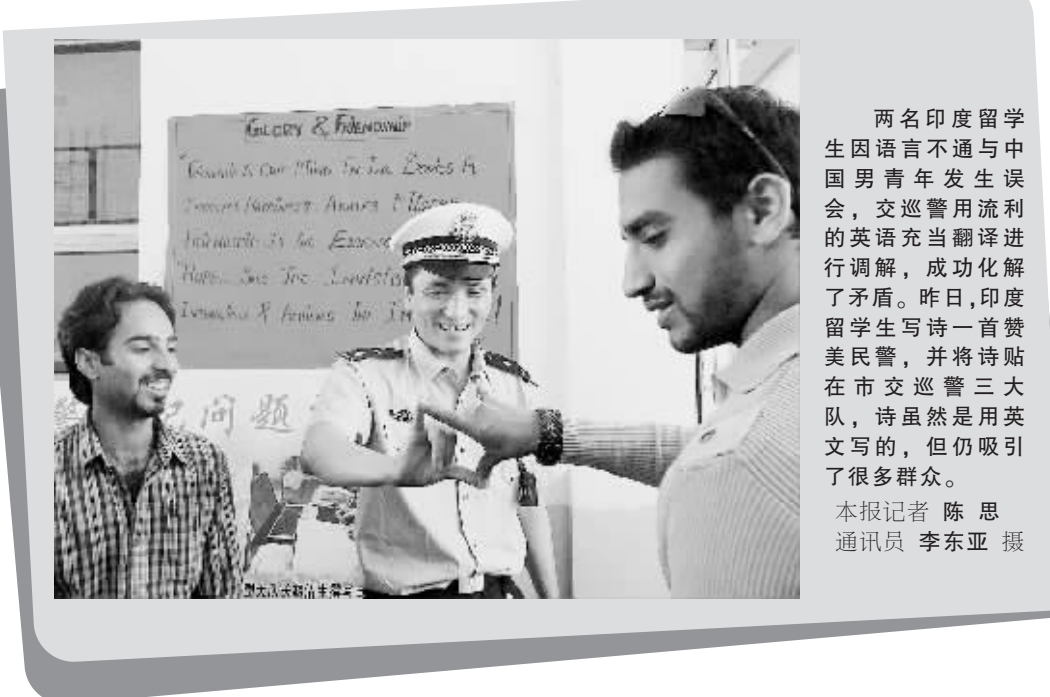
GLORY & FRIENDSHIP

Gratitude is our mind for the deeds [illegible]
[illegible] happiness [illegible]
Friendship is the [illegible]
Hope, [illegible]
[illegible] & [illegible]

问题

两名印度留学生因语言不通与中国男青年发生误会，交巡警用流利的英语充当翻译进行调解，成功化解了矛盾。昨日,印度留学生写诗一首赞美民警，并将诗贴在市交巡警三大队，诗虽然是用英文写的，但仍吸引了很多群众。

本报记者 陈 思
通讯员 李东亚 摄